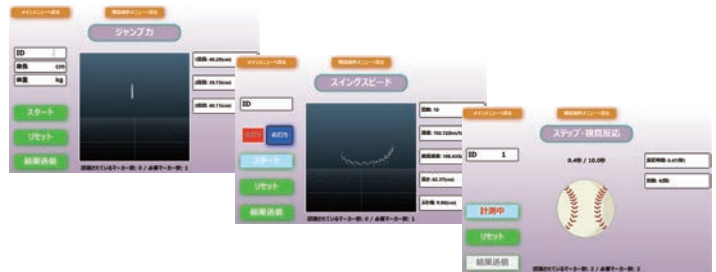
メインメニューへ戻る

機能選択メニューへ戻る

ジャンプ力

ID

身長 cm

体重 kg

1回目: 46.29(cm)

2回目: 39.73(cm)

3回目: 40.71(cm)

スタート

リセット

結果送信

認識されているマーカー数: 0 / 必要マーカー数: 1

メインメニューへ戻る

機能選択メニューへ戻る

スイングスピード

ID

右打ち

左打ち

スタート

リセット

結果送信

回数: 10

速度: 104.722(km/h)

最高速度: 106.515(km/h)

高さ: 62.37(cm)

高低差: 9.90(cm)

認識されているマーカー数: 0 / 必要マーカー数: 2

メインメニューへ戻る

機能選択メニューへ戻る

ステップ・視覚反応

ID 1

0.4秒 / 10.0秒

平均時間: 0.47(秒)

回数: 4(回)

計測中

リセット

結果送信

認識されているマーカー数: 2 / 必要マーカー数: 2